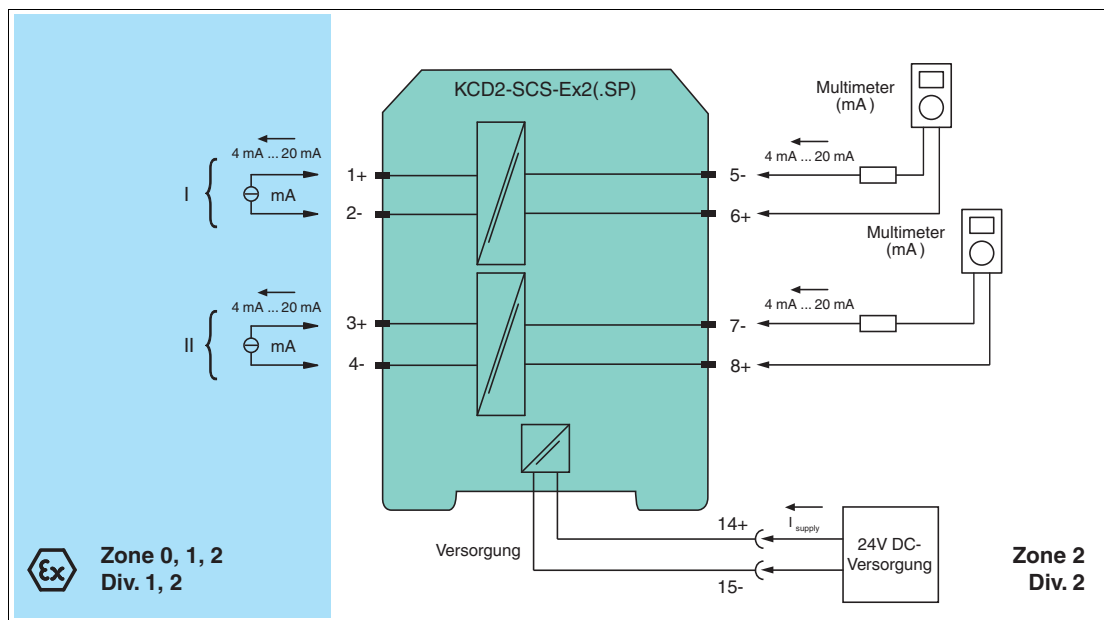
KCD2-SCS-Ex2(.SP)

Multimeter (mA )

4 mA ... 20 mA

I

mA

1+

2-

5-

6+

Multimeter (mA )

4 mA ... 20 mA

II

mA

3+

4-

7-

8+

4 mA ... 20 mA

4 mA ... 20 mA

$I_{supply}$

14+

24V DC-Versorgung

Versorgung

15-

Zone 0, 1, 2
Div. 1, 2

Zone 2
Div. 2